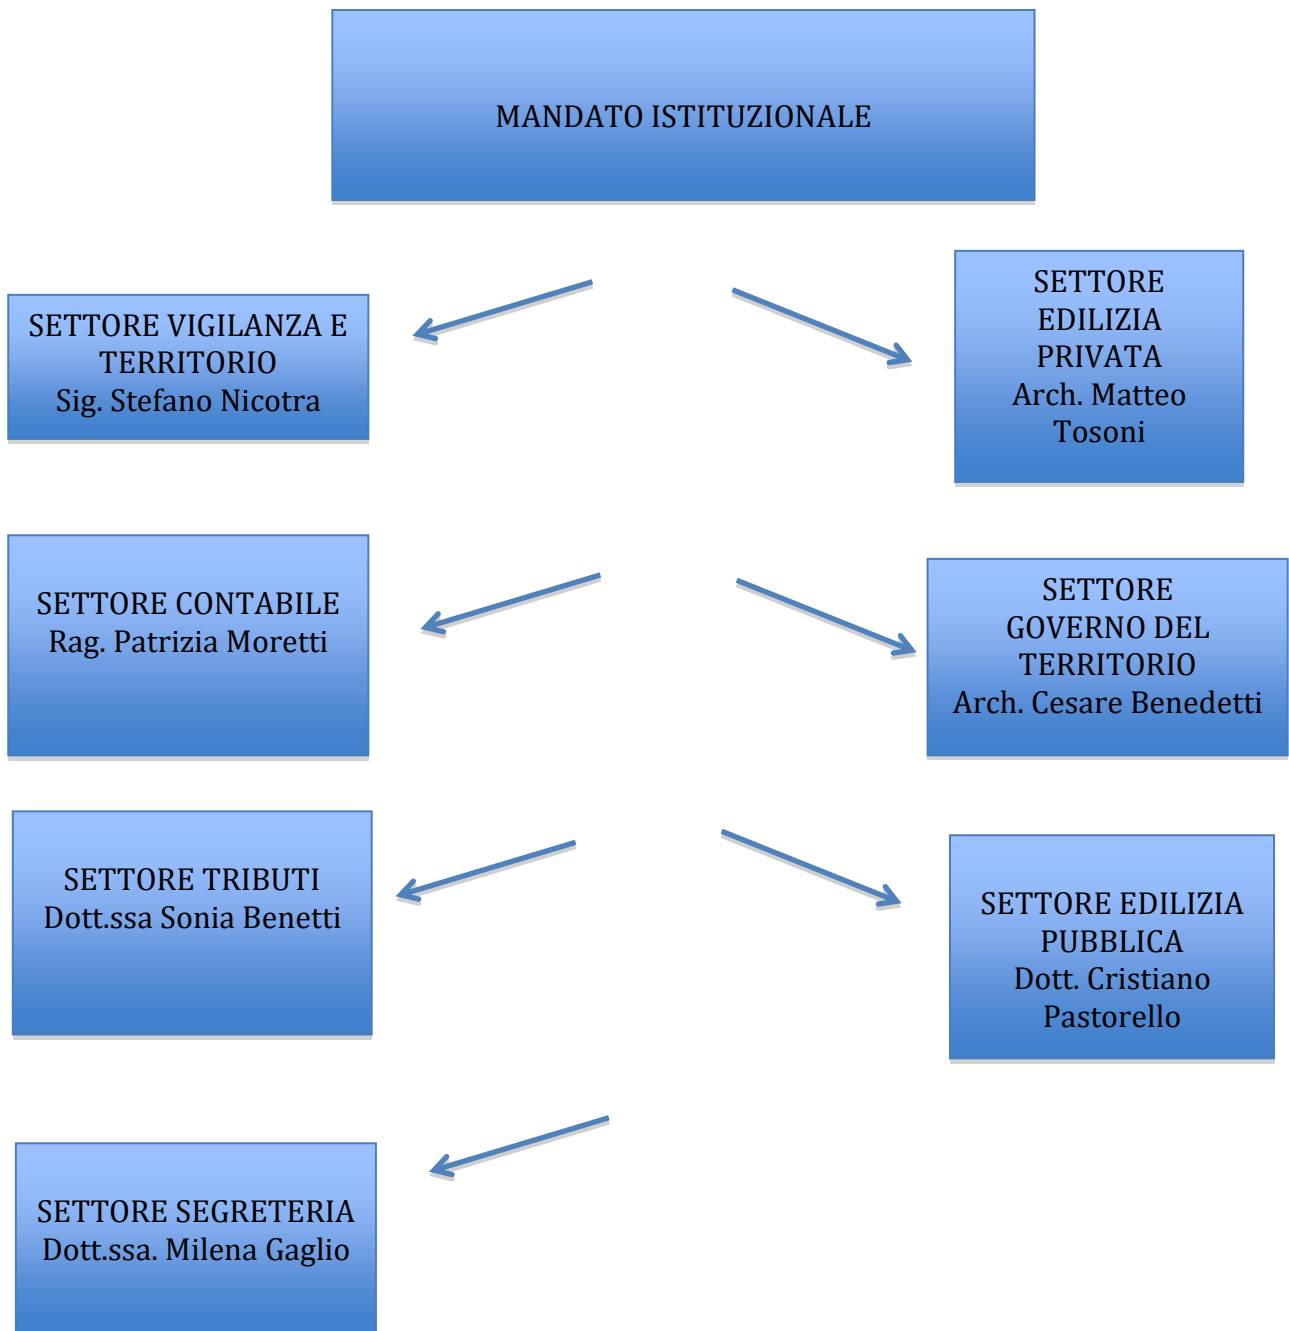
MANDATO ISTITUZIONALE

SETTORE VIGILANZA E TERRITORIO
Sig. Stefano Nicotra

SETTORE EDILIZIA PRIVATA
Arch. Matteo Tosoni

SETTORE CONTABILE
Rag. Patrizia Moretti

SETTORE GOVERNO DEL TERRITORIO
Arch. Cesare Benedetti

SETTORE TRIBUTI
Dott.ssa Sonia Benetti

SETTORE EDILIZIA PUBBLICA
Dott. Cristiano Pastorello

SETTORE SEGRETERIA
Dott.ssa. Milena Gaglio